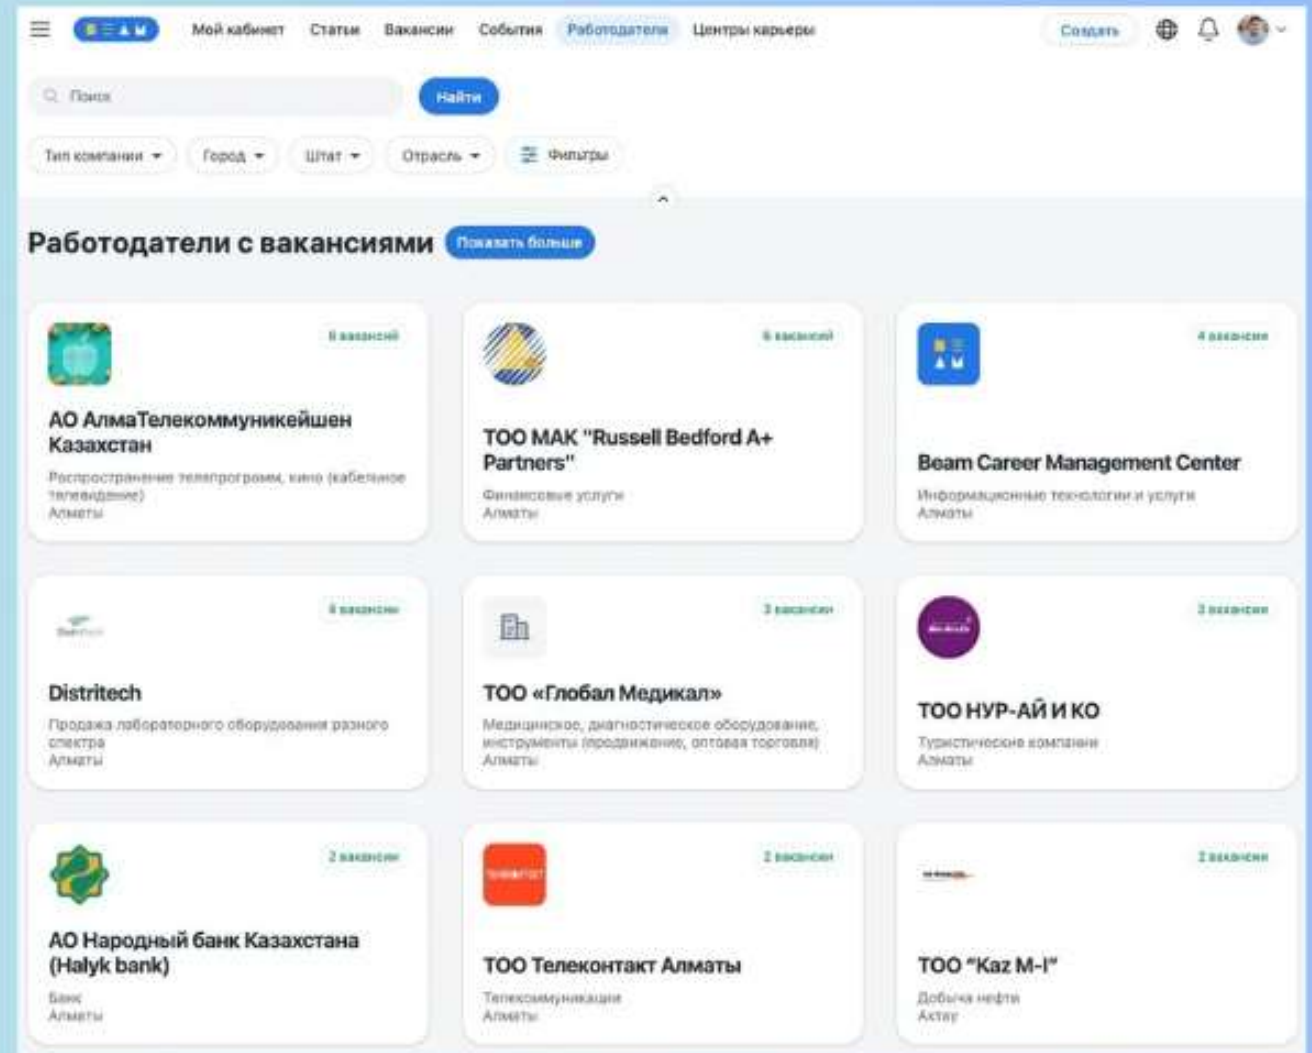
BEAM Мой кабинет Статьи Вакансии События Работодатели Центры карьеры Создать

Поиск Найти

Тип компании Город Штат Отрасль Фильтры

Работодатели с вакансиями Показать больше

6 вакансий
АО АлмаТелекоммуникейшен Казахстан
Распространение телепрограмм, кино (кабельное телевидение)
Алматы

6 вакансий
ТОО МАК "Russell Bedford A+ Partners"
Финансовые услуги
Алматы

4 вакансии
Beam Career Management Center
Информационные технологии и услуги
Алматы

4 вакансии
Distritech
Продажа лабораторного оборудования разного спектра
Алматы

3 вакансии
ТОО «Глобал Медикал»
Медицинское, диагностическое оборудование, инструменты (продвижение, оптовая торговля)
Алматы

3 вакансии
ТОО НУР-АЙ И КО
Туристические компании
Алматы

2 вакансии
АО Народный банк Казахстана (Halyk bank)
Банк
Алматы

2 вакансии
ТОО Телеконтакт Алматы
Телекоммуникации
Алматы

2 вакансии
ТОО "Kaz M-I"
Добыча нефти
Актау